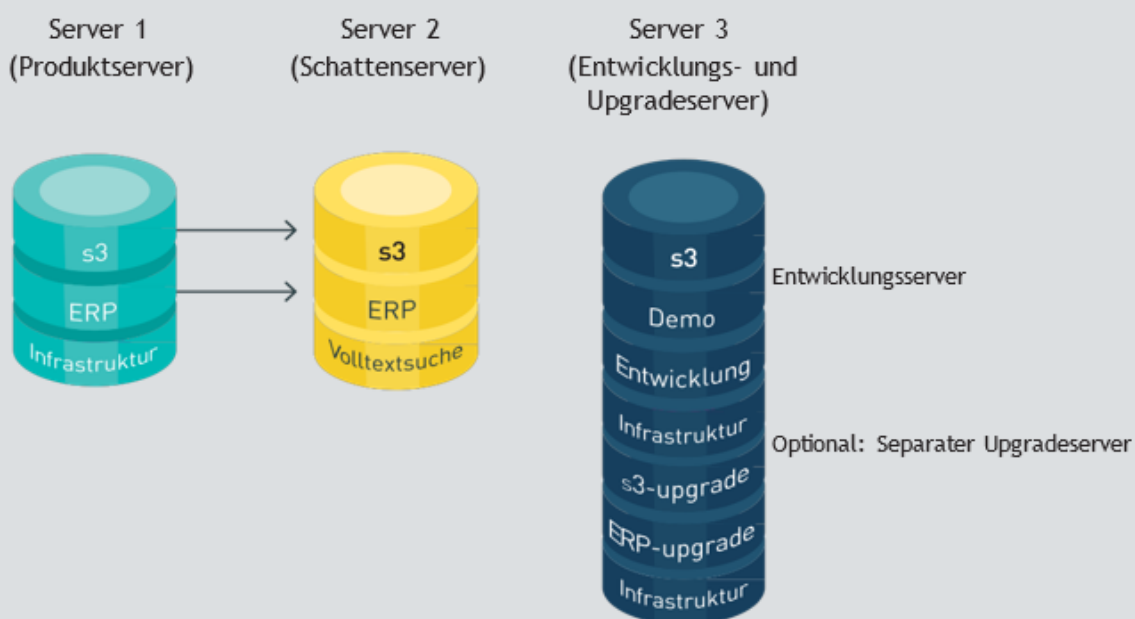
Server 1
(Produktserver)

Server 2
(Schattenserver)

Server 3
(Entwicklungs- und Upgradeserver)

s3
ERP
Infrastruktur

s3
ERP
Volltextsuche

s3
Demo
Entwicklung
Infrastruktur
s3-upgrade
ERP-upgrade
Infrastruktur

Entwicklungsserver

Optional: Separater Upgradeserver